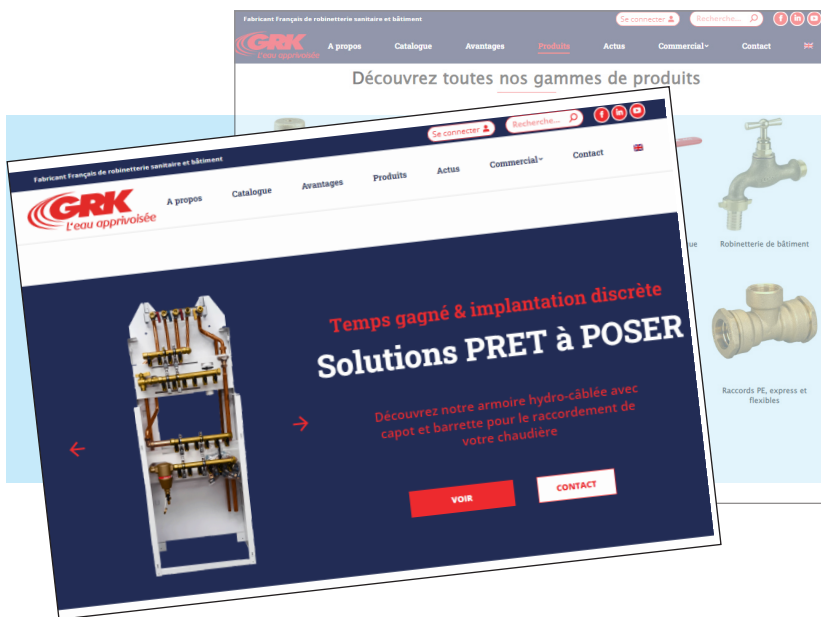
Fabricant Français de robinetterie sanitaire et bâtiment

Se connecter

Recherche...

GRK
L'eau apprivoisée

A propos
Catalogue
Avantages
Produits
Actus
Commercial
Contact

Découvrez toutes nos gammes de produits

Robinetterie de bâtiment

Raccords PE, express et flexibles

Fabricant Français de robinetterie sanitaire et bâtiment

Se connecter

Recherche...

GRK
L'eau apprivoisée

A propos
Catalogue
Avantages
Produits
Actus
Commercial
Contact

Temps gagné & implantation discrète

Solutions PRET à POSER

Découvrez notre armoire hydro-câblée avec capot et barrette pour le raccordement de votre chaudière

VOIR

CONTACT